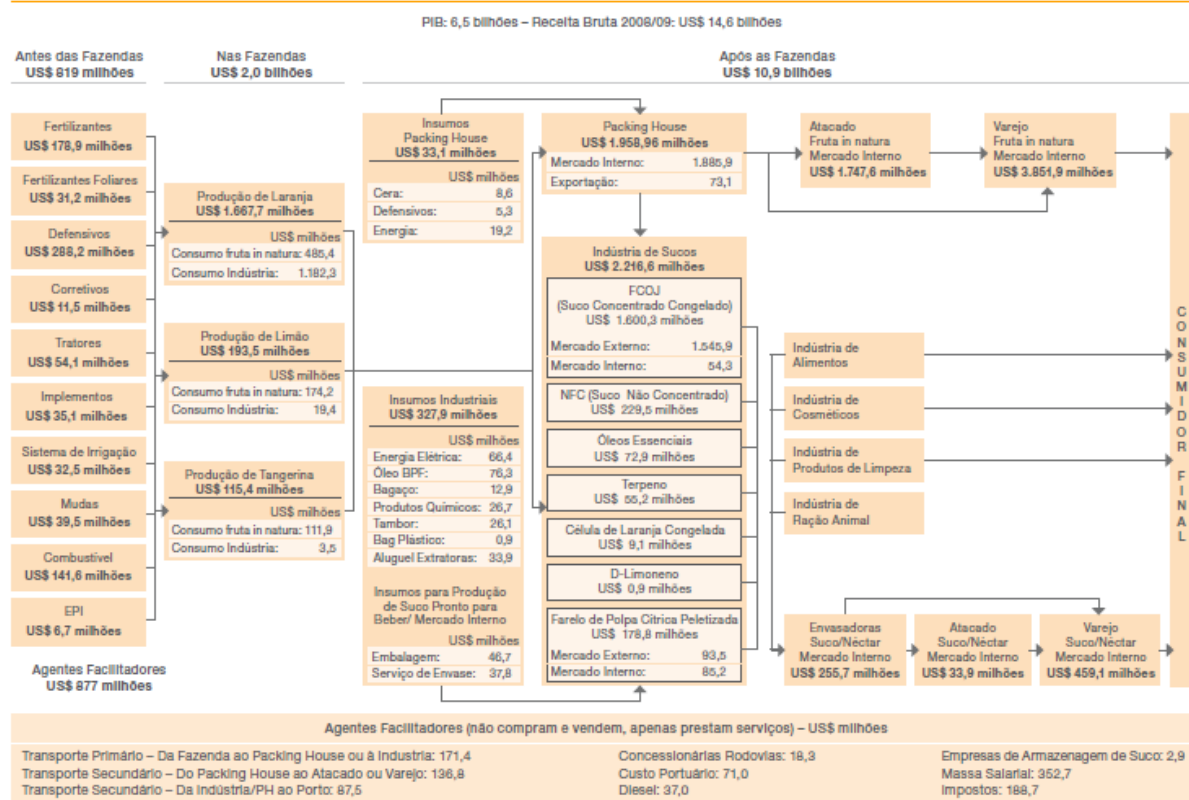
PIB: 6,5 bilhões – Receita Bruta 2008/09: US$ 14,6 bilhões

Antes das Fazendas
US$ 819 milhões

Nas Fazendas
US$ 2,0 bilhões

Após as Fazendas
US$ 10,9 bilhões

Fertilizantes
US$ 178,9 milhões

Fertilizantes Foliares
US$ 31,2 milhões

Defensivos
US$ 288,2 milhões

Corretivos
US$ 11,5 milhões

Tratores
US$ 54,1 milhões

Implementos
US$ 35,1 milhões

Sistema de Irrigação
US$ 32,5 milhões

Mudas
US$ 39,5 milhões

Combustível
US$ 141,6 milhões

EPI
US$ 6,7 milhões

Agentes Facilitadores
US$ 877 milhões

Produção de Laranja
US$ 1.667,7 milhões
US$ milhões
Consumo fruta in natura: 485,4
Consumo Indústria: 1.182,3

Produção de Limão
US$ 193,5 milhões
US$ milhões
Consumo fruta in natura: 174,2
Consumo Indústria: 19,4

Produção de Tangerina
US$ 115,4 milhões
US$ milhões
Consumo fruta in natura: 111,9
Consumo Indústria: 3,5

Insumos
Packing House
US$ 33,1 milhões
US$ milhões
Cera: 8,6
Defensivos: 5,3
Energia: 19,2

Insumos Industriais
US$ 327,9 milhões
US$ milhões
Energia Elétrica: 66,4
Óleo BPF: 76,3
Bagaço: 12,9
Produtos Químicos: 26,7
Tambor: 26,1
Bag Plástico: 0,9
Aluguel Extratoras: 33,9

Insumos para Produção de Suco Pronto para Beber/ Mercado Interno
US$ milhões
Embalagem: 46,7
Serviço de Envase: 37,8

Packing House
US$ 1.958,96 milhões
Mercado Interno: 1.885,9
Exportação: 73,1

Indústria de Sucos
US$ 2.216,6 milhões

FCOJ
(Suco Concentrado Congelado)
US$ 1.600,3 milhões
Mercado Externo: 1.545,9
Mercado Interno: 54,3

NFC (Suco Não Concentrado)
US$ 229,5 milhões

Óleos Essenciais
US$ 72,9 milhões

Terpeno
US$ 55,2 milhões

Célula de Laranja Congelada
US$ 9,1 milhões

D-Limoneno
US$ 0,9 milhões

Farelo de Polpa Cítrica Peletizada
US$ 178,8 milhões
Mercado Externo: 93,5
Mercado Interno: 85,2

Atacado
Fruta in natura
Mercado Interno
US$ 1.747,6 milhões

Varejo
Fruta in natura
Mercado Interno
US$ 3.851,9 milhões

Indústria de Alimentos

Indústria de Cosméticos

Indústria de Produtos de Limpeza

Indústria de Ração Animal

Envasadoras
Suco/Néctar
Mercado Interno
US$ 255,7 milhões

Atacado
Suco/Néctar
Mercado Interno
US$ 33,9 milhões

Varejo
Suco/Néctar
Mercado Interno
US$ 459,1 milhões

CONSUMIDOR FINAL

Agentes Facilitadores (não compram e vendem, apenas prestam serviços) – US$ milhões

Transporte Primário – Da Fazenda ao Packing House ou à Indústria: 171,4
Transporte Secundário – Do Packing House ao Atacado ou Varejo: 136,8
Transporte Secundário – Da Indústria/PH ao Porto: 87,5

Concessionárias Rodovias: 18,3
Custo Portuário: 71,0
Diesel: 37,0

Empresas de Armazenagem de Suco: 2,9
Massa Salarial: 352,7
Impostos: 188,7